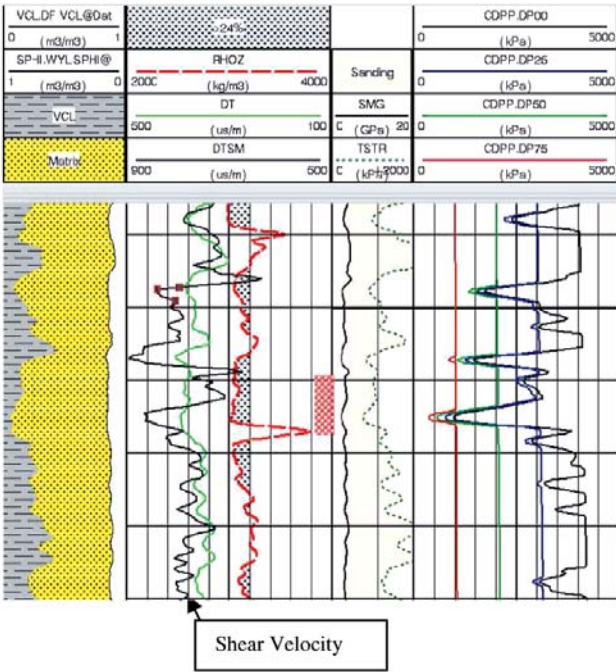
VCL.DF VCL@Dat
0 (m3/m3) 1
SP-II.WYL.SPHI@
1 (m3/m3) 0
VCL
Matrix

>24%

RHOZ
2000 (kg/m3) 4000
DT
500 (us/m) 100
DTSM
900 (us/m) 500

Sanding
SMG
0 (GPa) 20
TSTR
0 (kPa) 2000

CDPP.DP00
0 (kPa) 5000
CDPP.DP25
0 (kPa) 5000
CDPP.DP50
0 (kPa) 5000
CDPP.DP75
0 (kPa) 5000

Shear Velocity